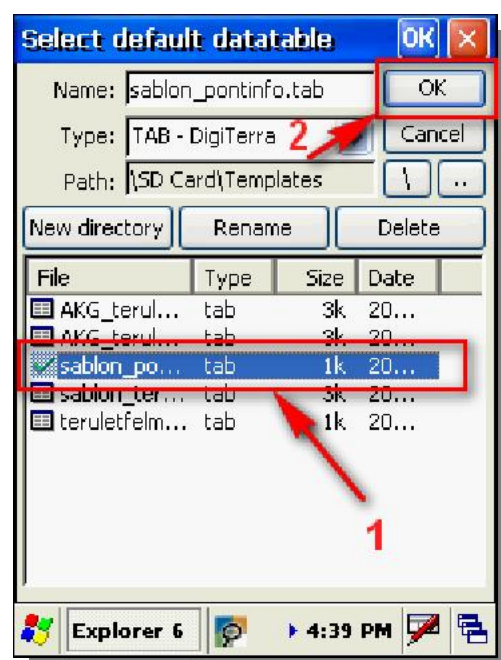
Select default datatable OK ×

Name: sablon_pontinfo.tab OK

Type: TAB - DigiTerra 2 Cancel

Path: \SD Card\Templates \ ..

New directory Rename Delete

| File | Type | Size | Date |
|---|---|---|---|
| AKG_terul... | tab | 3k | 20... |
| AKG_terul... | tab | 3k | 20... |
| sablon_po... | tab | 1k | 20... |
| sablon_ter... | tab | 3k | 20... |
| teruletfelm... | tab | 1k | 20... |

1

Explorer 6 4:39 PM